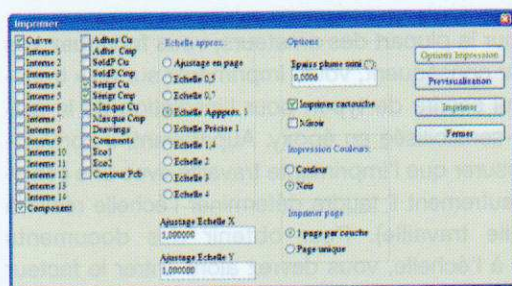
Imprimer

Cuivre
Interne 1
Interne 2
Interne 3
Interne 4
Interne 5
Interne 6
Interne 7
Interne 8
Interne 9
Interne 10
Interne 11
Interne 12
Interne 13
Interne 14
Composants

Adhes Cu
Adhe Cmp
SoldP Cu
SoldP Cmp
Sergr Cu
Sergr Cmp
Masque Cu
Masque Cmp
Drawings
Comments
Eco1
Eco2
Contour Pcb

Echelle approx.
Ajustage en page
Echelle 0,5
Echelle 0,7
Echelle Approx. 1
Echelle Précise 1
Echelle 1,4
Echelle 2
Echelle 3
Echelle 4

Ajustage Echelle X
1,000000

Ajustage Echelle Y
1,000000

Options
Epaiss plume mini ("):
0,0006
Imprimer cartouche
Miroir

Impression Couleurs:
Couleur
Noir

Imprimer page
1 page par couche
Page unique

Options Impression
Prévisualisation
Imprimer
Fermer